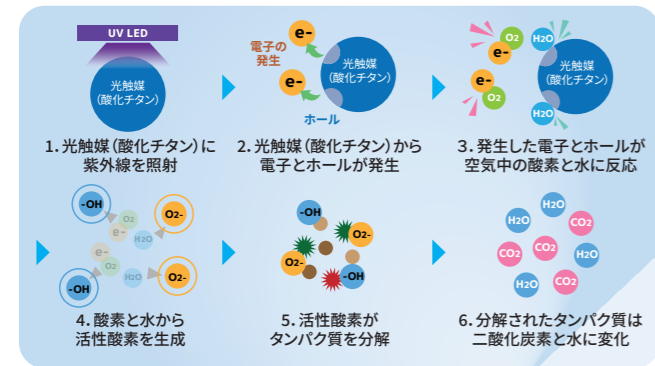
UV LED

光触媒
(酸化チタン)

1. 光触媒(酸化チタン)に紫外線を照射

電子の発生

e-

e-

光触媒
(酸化チタン)

ホール

2. 光触媒(酸化チタン)から電子とホールが発生

e-

$O_2$

$H_2O$

e-

光触媒
(酸化チタン)

e-

$O_2$

$H_2O$

3. 発生した電子とホールが空気中の酸素と水に反応

-OH

$O_2$

e-

$O_2$-

e-

$H_2O$

e-

$H_2O$

-OH

$O_2$-

4. 酸素と水から活性酸素を生成

-OH

$O_2$-

$O_2$-

-OH

5. 活性酸素がタンパク質を分解

$H_2O$

$H_2O$

$CO_2$

$CO_2$

$CO_2$

$H_2O$

$H_2O$

$CO_2$

6. 分解されたタンパク質は二酸化炭素と水に変化